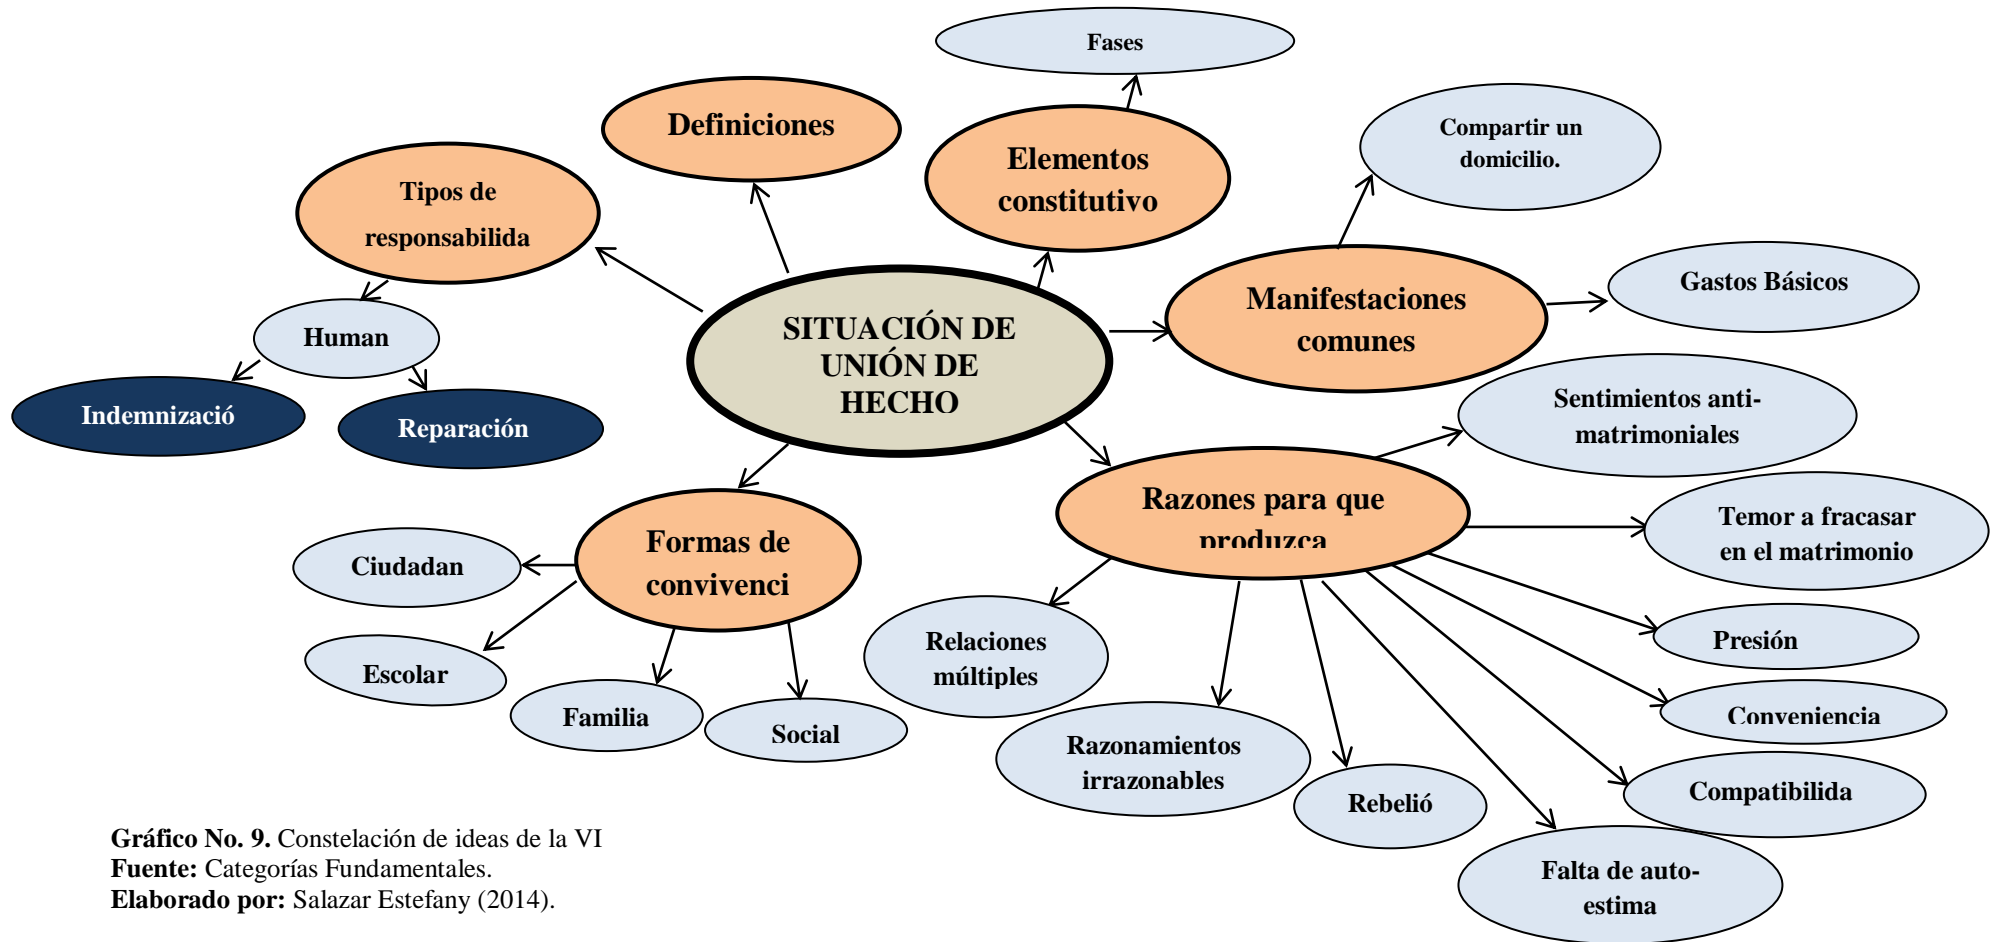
Fases

Definiciones

Elementos constitutivo

Compartir un domicilio.

Tipos de responsabilida

Gastos Básicos

Manifestaciones comunes

SITUACIÓN DE UNIÓN DE HECHO

Human

Indemnizació

Reparación

Sentimientos anti-matrimoniales

Razones para que produzca

Temor a fracasar en el matrimonio

Formas de convivenci

Ciudadan

Escolar

Familia

Social

Relaciones múltiples

Presión

Conveniencia

Razonamientos irrazonables

Rebelió

Compatibilida

Falta de auto-estima

**Gráfico No. 9.** Constelación de ideas de la VI
**Fuente:** Categorías Fundamentales.
**Elaborado por:** Salazar Estefany (2014).